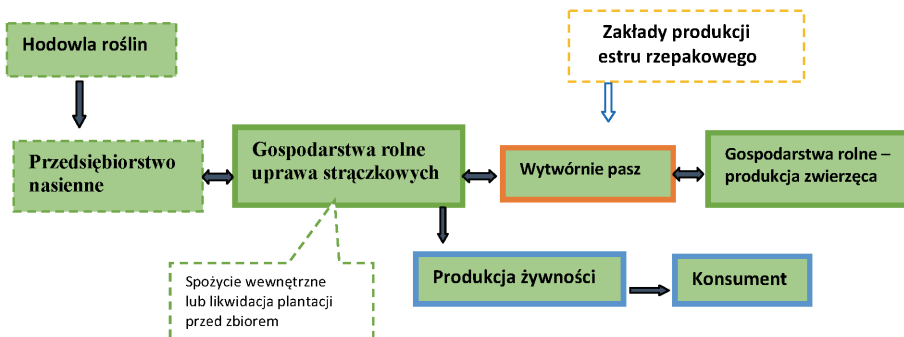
Hodowla roślin

Zakłady produkcji estru rzepakowego

Przedsiębiorstwo nasienne

Gospodarstwa rolne uprawa strączkowych

Wytwórnie pasz

Gospodarstwa rolne – produkcja zwierzęca

Produkcja żywności

Konsument

Spożycie wewnętrzne lub likwidacja plantacji przed zbiorem